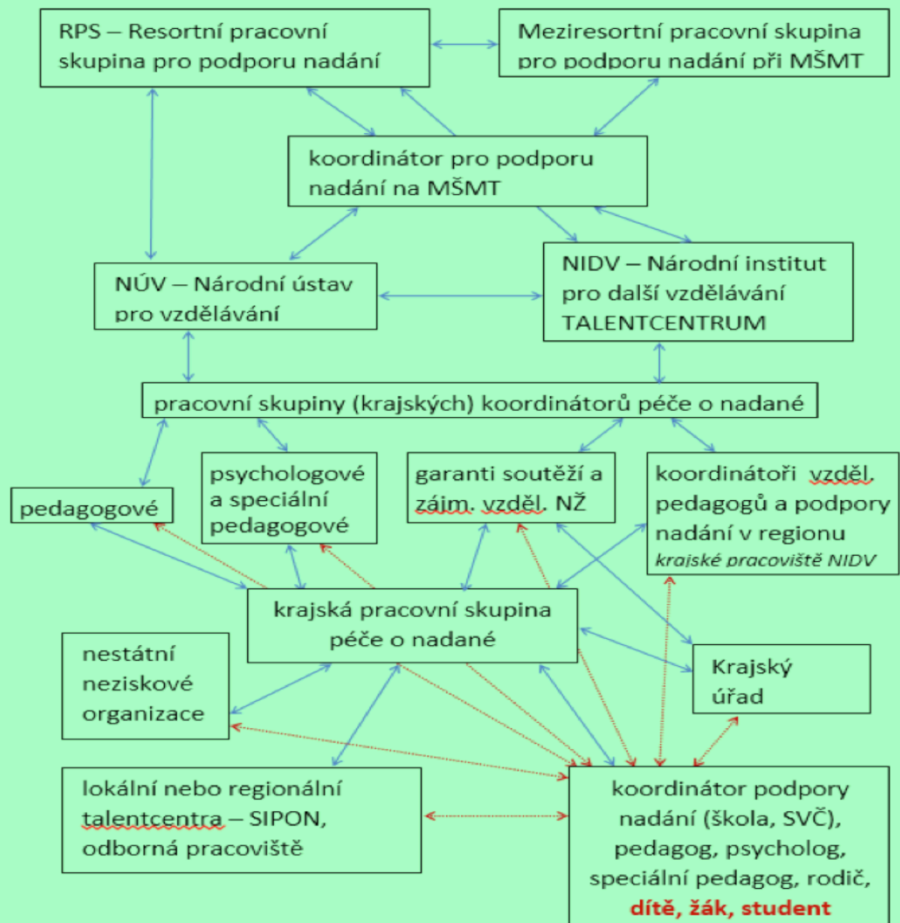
RPS – Resortní pracovní skupina pro podporu nadání

Meziresortní pracovní skupina pro podporu nadání při MŠMT

koordinátor pro podporu nadání na MŠMT

NÚV – Národní ústav pro vzdělávání

NIDV – Národní institut pro další vzdělávání TALENTCENTRUM

pracovní skupiny (krajských) koordinátorů péče o nadané

pedagogové

psychologové a speciální pedagogové

garanti soutěží a zájm. vzděl. NŽ

koordinátoři vzděl. pedagogů a podpory nadání v regionu krajské pracoviště NIDV

krajská pracovní skupina péče o nadané

nestátní neziskové organizace

Krajský úřad

lokální nebo regionální talentcentra – SIPON, odborná pracoviště

koordinátor podpory nadání (škola, SVČ), pedagog, psycholog, speciální pedagog, rodič, dítě, žák, student